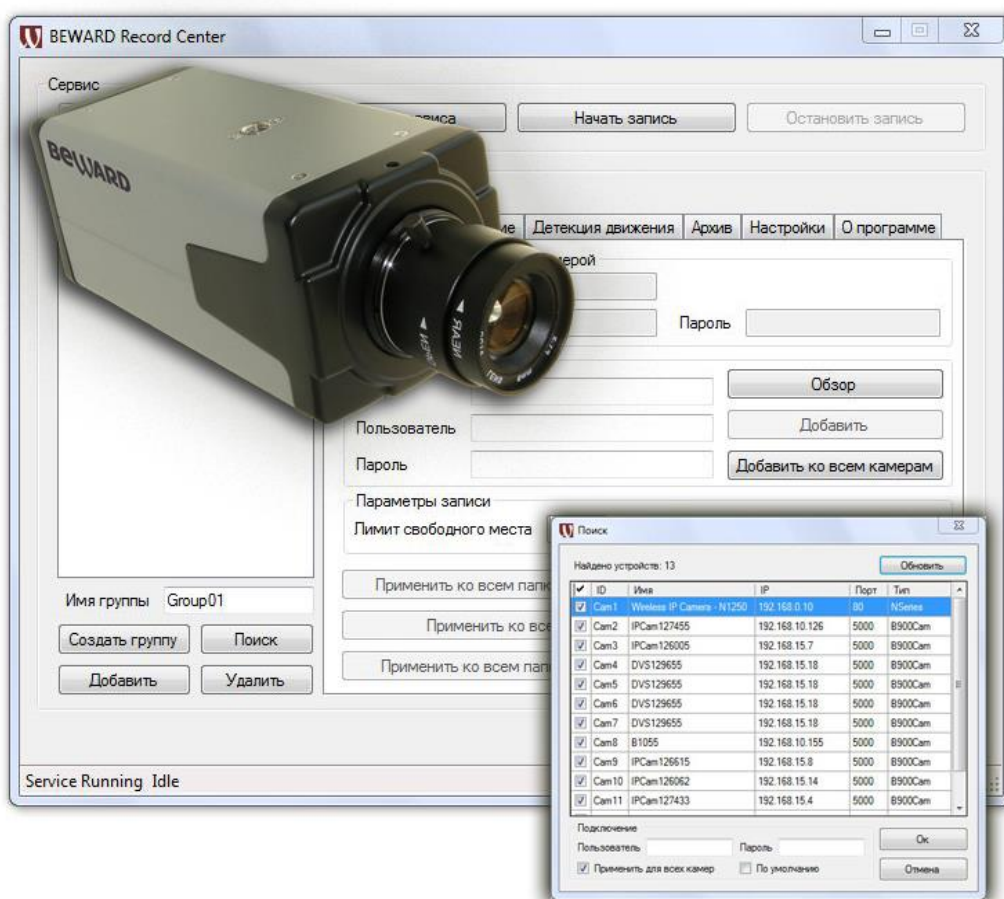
BEWARD Record Center

Сервис

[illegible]виса

Начать запись

Остановить запись

BEWARD

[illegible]е

Детекция движения

Архив

Настройки

О программе

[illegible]ерой

Пароль

Обзор

Пользователь

Добавить

Пароль

Добавить ко всем камерам

Параметры записи

Лимит свободного места

Применить ко всем пап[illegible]

Применить ко все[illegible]

Применить ко всем пап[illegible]

Имя группы Group01

Создать группу

Поиск

Добавить

Удалить

Service Running Idle

Поиск

Найдено устройств: 13

Обновить

| ✓ | ID | Имя | IP | Порт | Тип |
|---|---|---|---|---|---|
| ✓ | Cam1 | Wireless IP Camera - N1250 | 192.168.0.10 | 80 | NSeries |
| ✓ | Cam2 | IPCam127455 | 192.168.10.126 | 5000 | B900Cam |
| ✓ | Cam3 | IPCam126005 | 192.168.15.7 | 5000 | B900Cam |
| ✓ | Cam4 | DVS129655 | 192.168.15.18 | 5000 | B900Cam |
| ✓ | Cam5 | DVS129655 | 192.168.15.18 | 5000 | B900Cam |
| ✓ | Cam6 | DVS129655 | 192.168.15.18 | 5000 | B900Cam |
| ✓ | Cam7 | DVS129655 | 192.168.15.18 | 5000 | B900Cam |
| ✓ | Cam8 | B1055 | 192.168.10.155 | 5000 | B900Cam |
| ✓ | Cam9 | IPCam126615 | 192.168.15.8 | 5000 | B900Cam |
| ✓ | Cam10 | IPCam126062 | 192.168.15.14 | 5000 | B900Cam |
| ✓ | Cam11 | IPCam127433 | 192.168.15.4 | 5000 | B900Cam |

Подключение

Пользователь

Пароль

Ок

Применить для всех камер

По умолчанию

Отмена